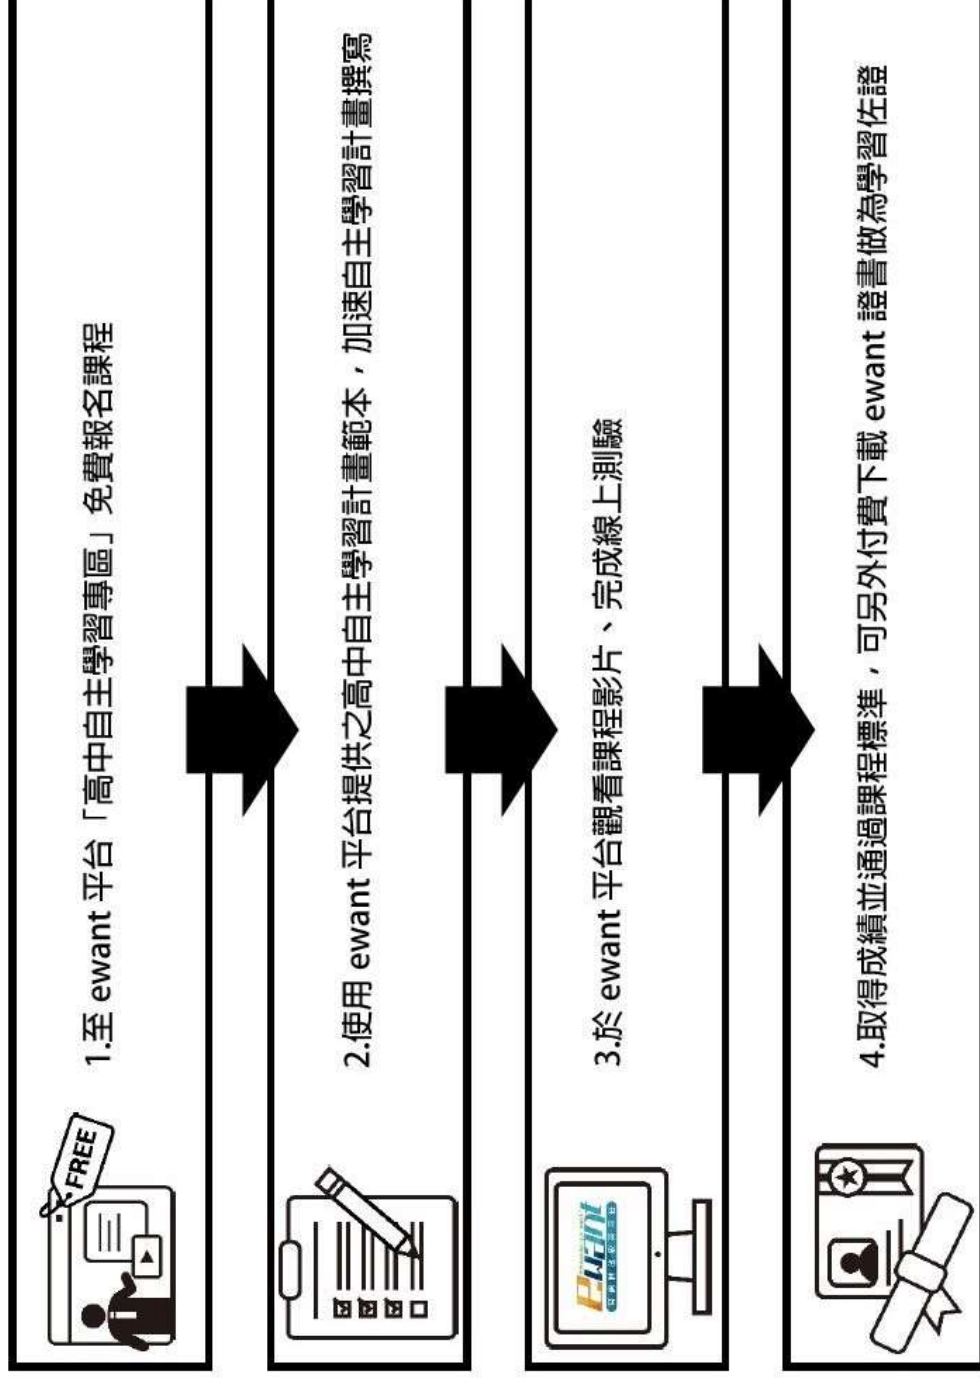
FREE

1.至 ewant 平台「高中自主學習專區」免費報名課程

2.使用 ewant 平台提供之高中自主學習計畫範本，加速自主學習計畫撰寫

ewant

3.於 ewant 平台觀看課程影片、完成線上測驗

4.取得成績並通過課程標準，可另外付費下載 ewant 證書做為學習佐證